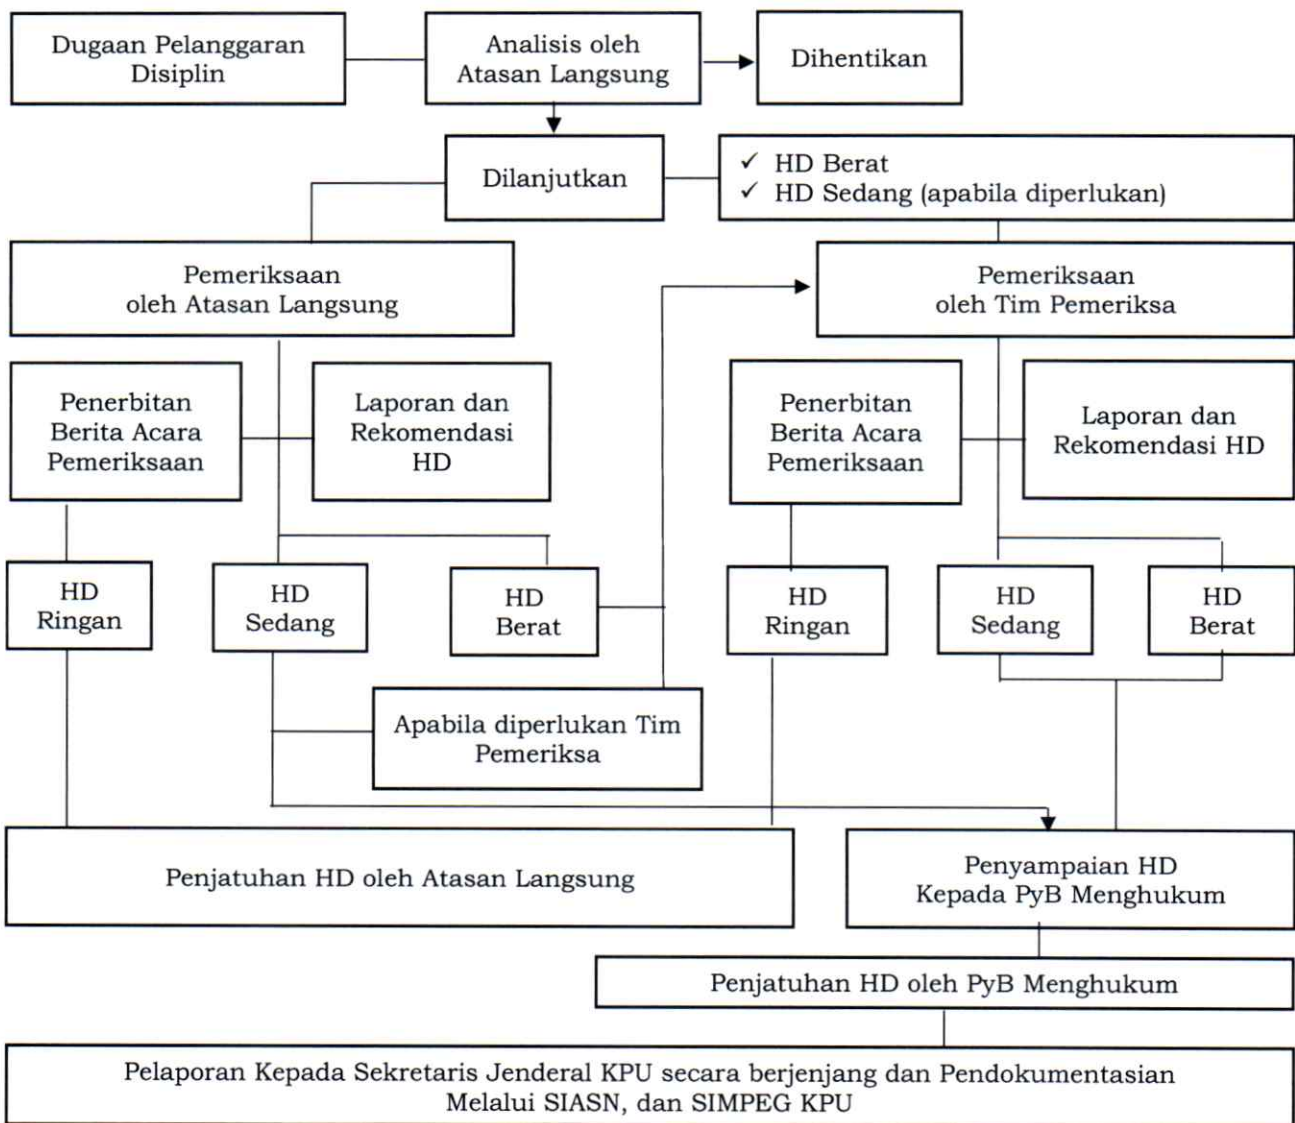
Dugaan Pelanggaran Disiplin

Analisis oleh Atasan Langsung

Dihentikan

Dilanjutkan

✓ HD Berat
✓ HD Sedang (apabila diperlukan)

Pemeriksaan oleh Atasan Langsung

Pemeriksaan oleh Tim Pemeriksa

Penerbitan Berita Acara Pemeriksaan

Laporan dan Rekomendasi HD

Penerbitan Berita Acara Pemeriksaan

Laporan dan Rekomendasi HD

HD Ringan

HD Sedang

HD Berat

HD Ringan

HD Sedang

HD Berat

Apabila diperlukan Tim Pemeriksa

Penjatuhan HD oleh Atasan Langsung

Penyampaian HD Kepada PyB Menghukum

Penjatuhan HD oleh PyB Menghukum

Pelaporan Kepada Sekretaris Jenderal KPU secara berjenjang dan Pendokumentasian Melalui SIASN, dan SIMPEG KPU